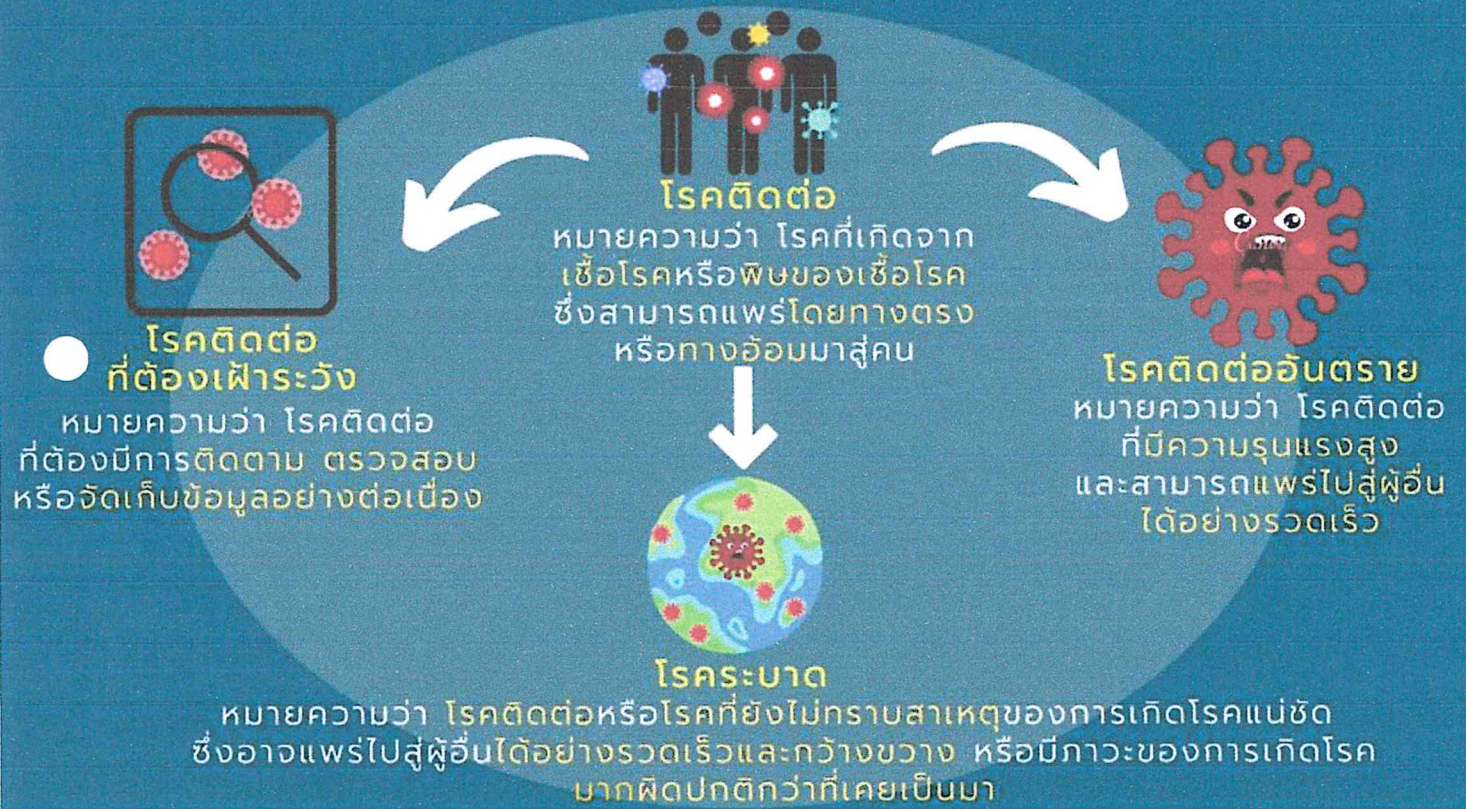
โรคติดต่อ
หมายความว่า โรคที่เกิดจาก เชื้อโรคหรือพิษของเชื้อโรค ซึ่งสามารถแพร่โดยทางตรง หรือทางอ้อมมาสู่คน

โรคติดต่อ ที่ต้องเฝ้าระวัง
หมายความว่า โรคติดต่อ ที่ต้องมีการติดตาม ตรวจสอบ หรือจัดเก็บข้อมูลอย่างต่อเนื่อง

โรคติดต่ออันตราย
หมายความว่า โรคติดต่อ ที่มีความรุนแรงสูง และสามารถแพร่ไปสู่ผู้อื่น ได้อย่างรวดเร็ว

โรคระบาด
หมายความว่า โรคติดต่อหรือโรคที่ยังไม่ทราบสาเหตุของการเกิดโรคแน่ชัด ซึ่งอาจแพร่ไปสู่ผู้อื่นได้อย่างรวดเร็วและกว้างขวาง หรือมีภาวะของการเกิดโรค มากผิดปกติกว่าที่เคยเป็นมา